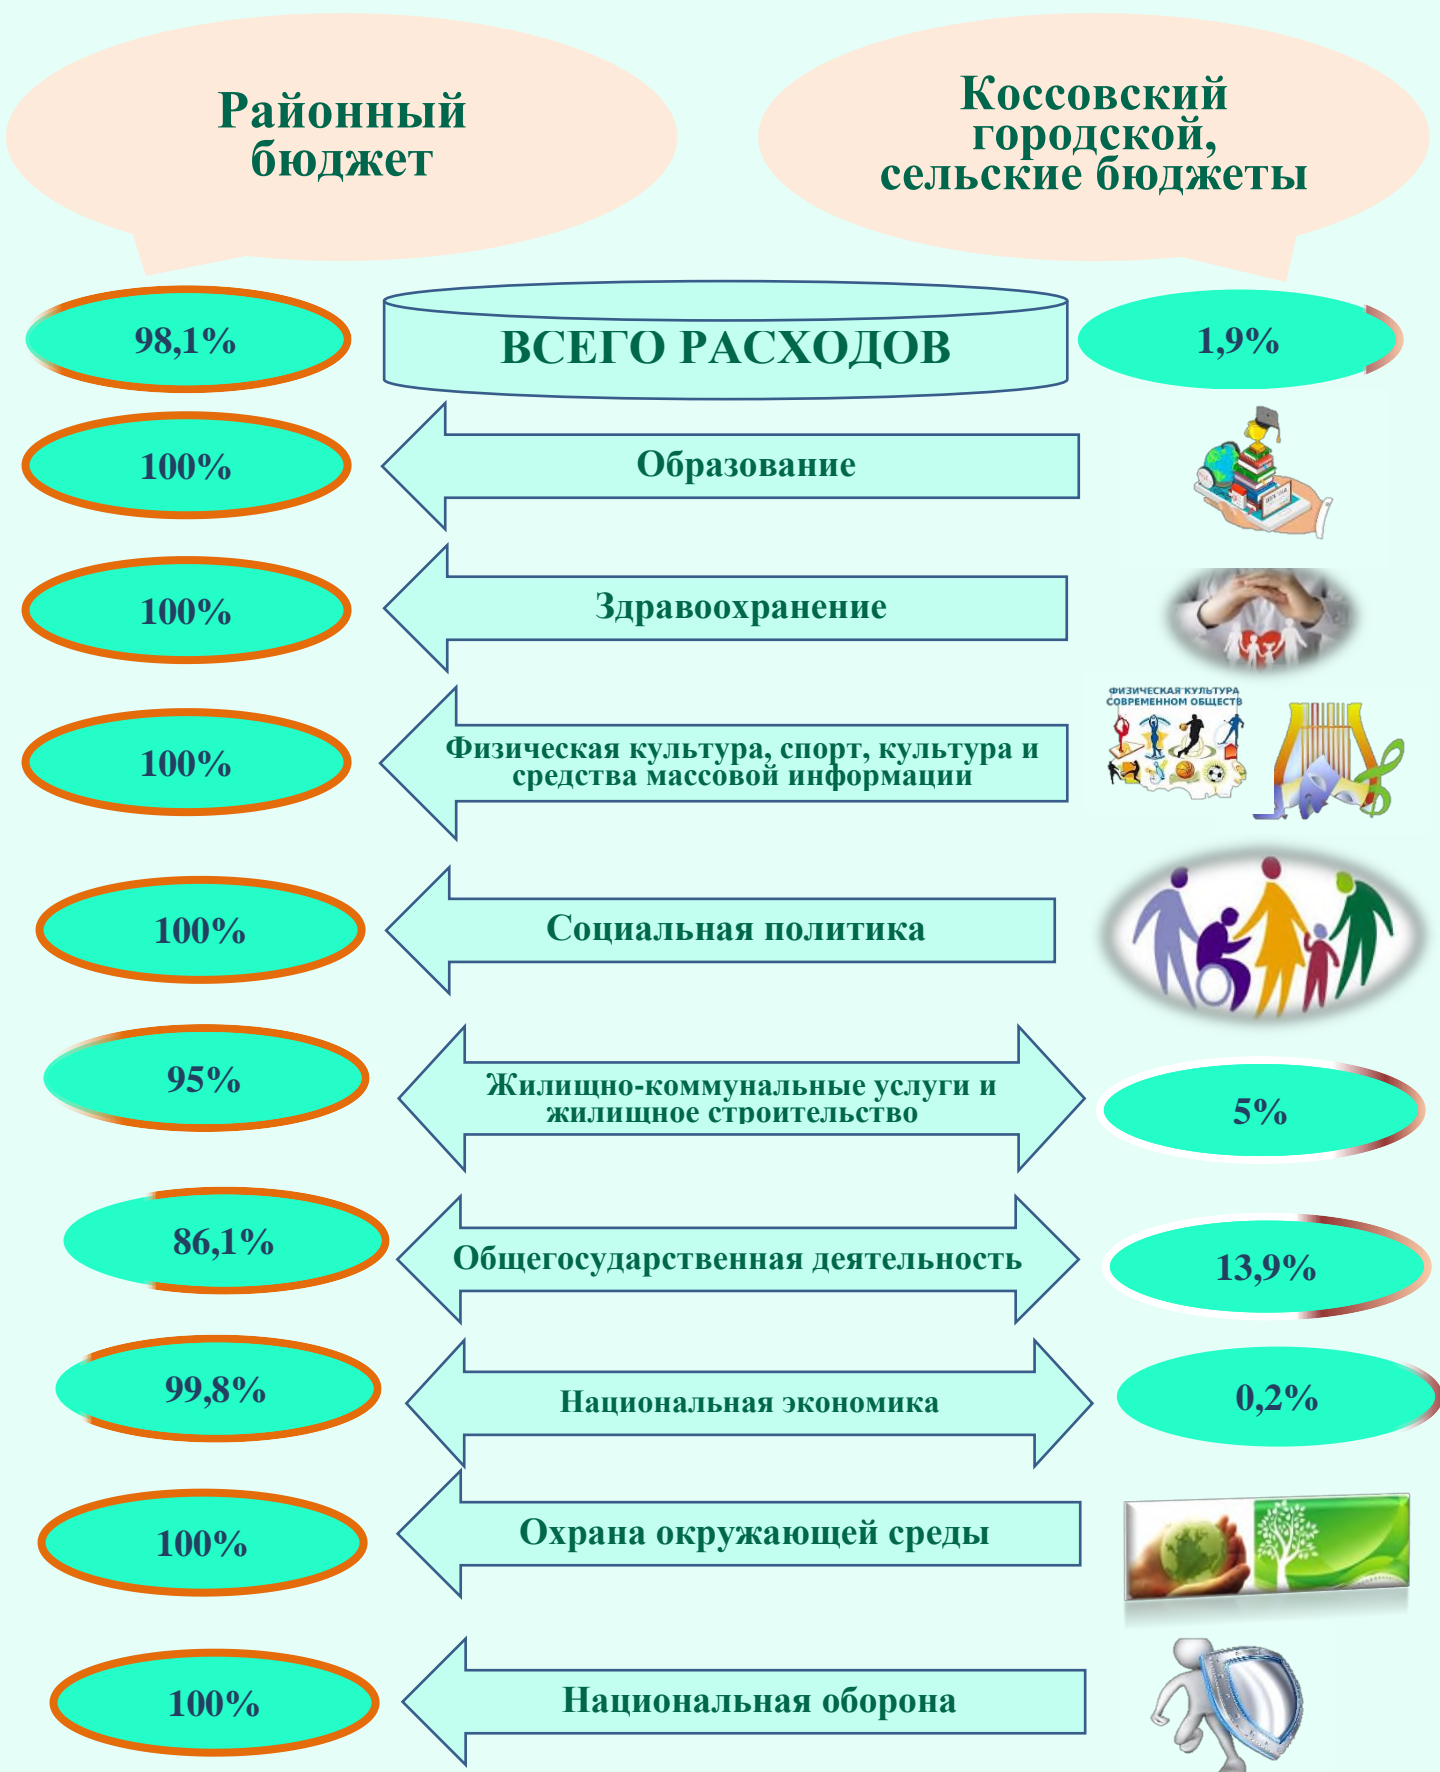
Районный бюджет

Коссовский городской, сельские бюджеты

98,1%

ВСЕГО РАСХОДОВ

1,9%

100%

Образование

100%

Здравоохранение

100%

Физическая культура, спорт, культура и средства массовой информации

ФИЗИЧЕСКАЯ КУЛЬТУРА СОВРЕМЕННОМ ОБЩЕСТВ

100%

Социальная политика

95%

Жилищно-коммунальные услуги и жилищное строительство

5%

86,1%

Общегосударственная деятельность

13,9%

99,8%

Национальная экономика

0,2%

100%

Охрана окружающей среды

100%

Национальная оборона